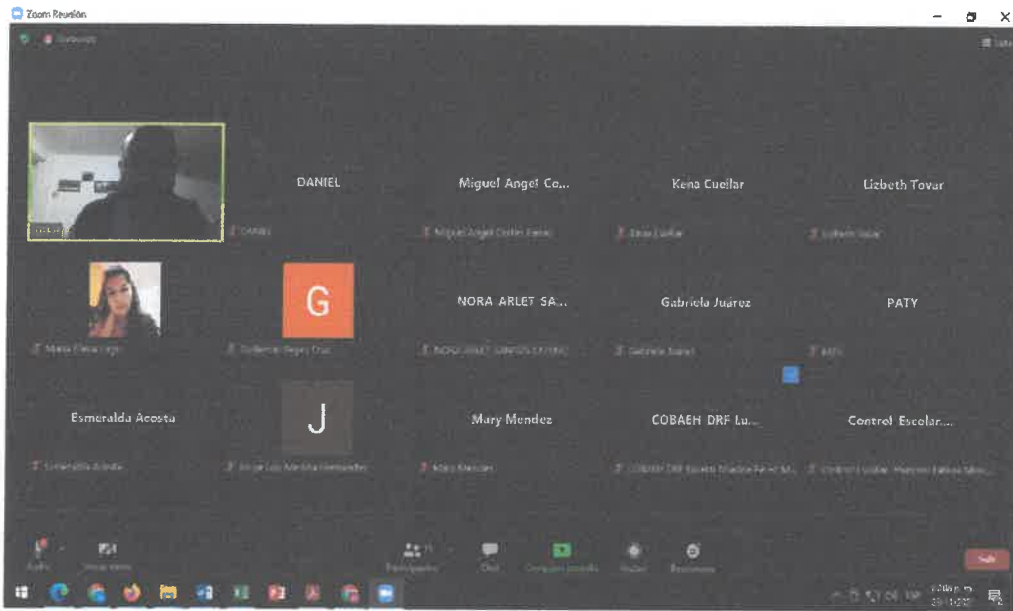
Zoom Reunión

DANIEL

Miguel Angel Co...

Kena Cuellar

Lizbeth Tovar

DANIEL

Miguel Angel Cortés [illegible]

Kena Cuellar

Lizbeth Tovar

G

NORA ARLET SA...

Gabriela Juárez

PATY

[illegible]

Guillermo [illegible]

NORA ARLET SANTOS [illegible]

Gabriela Juárez

PATY

Esmeralda Acosta

J

Mary Mendez

COBAEH DRF Lu...

Control Escolar...

Esmeralda Acosta

Jorge Luis Mendoza Hernandez

Mary Mendez

COBAEH DRF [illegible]

Control Escolar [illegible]

Audio

Iniciar video

Participantes

Chat

Compartir pantalla

Grabar

Reacciones

Salir